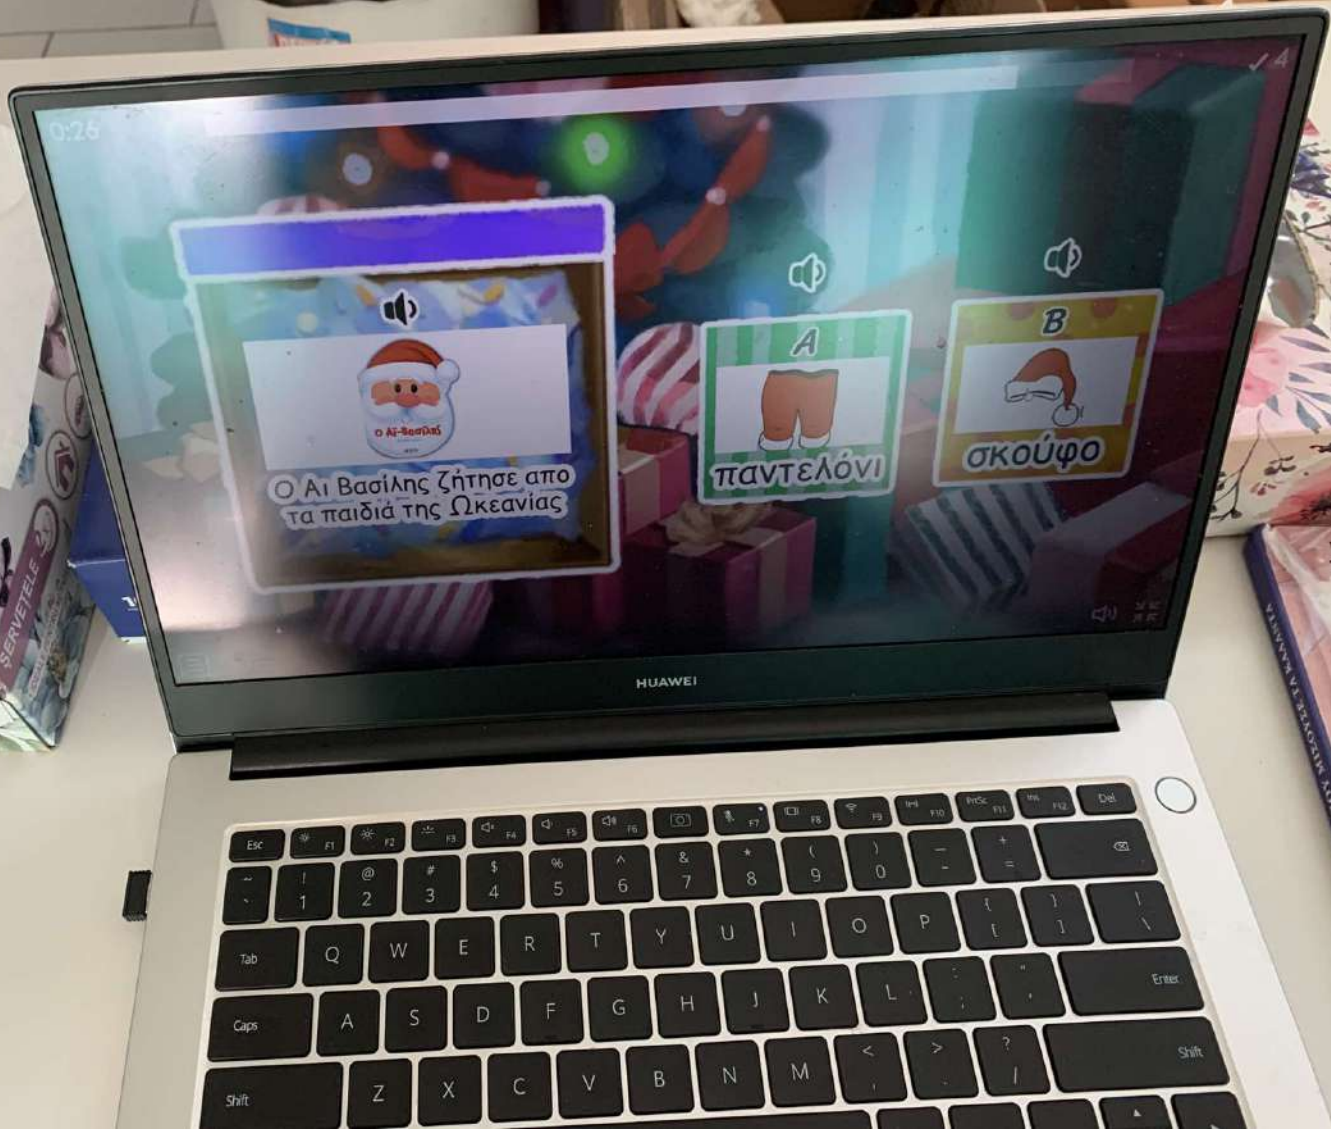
0:26

4

Ο Αϊ-Βασίλης

Ο Αι Βασίλης ζήτησε απο τα παιδιά της Ωκεανίας

A

παντελόνι

B

σκούφο

HUAWEI

Esc F1 F2 F3 F4 F5 F6 F7 F8 F9 F10 PrtSc F11 Ins F12 Del

~ ` ! 1 @ 2 # 3 $ 4 % 5 ^ 6 & 7 * 8 ( 9 ) 0 _ - + =

Tab Q W E R T Y U I O P { [ } ] | \

Caps A S D F G H J K L : ; " ' Enter

Shift Z X C V B N M < , > . ? / Shift

SERVETELE